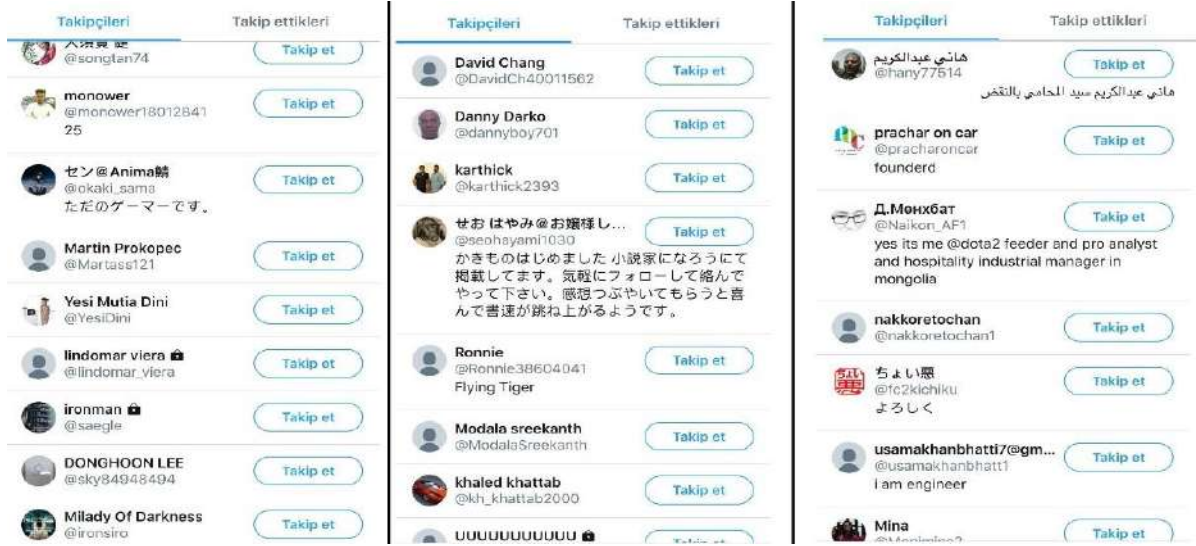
Takipçileri Takip ettikleri

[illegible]
@songtan74
Takip et

monower
@monower18012841
25
Takip et

セン@Anima鯖
@okaki_sama
ただのゲーマーです。
Takip et

Martin Prokopec
@Martass121
Takip et

Yesi Mutia Dini
@YesiDini
Takip et

lindomar viera
@lindomar_viera
Takip et

ironman
@saegle
Takip et

DONGHOON LEE
@sky84948494
Takip et

Milady Of Darkness
@ironsiro
Takip et

Takipçileri Takip ettikleri

David Chang
@DavidCh40011562
Takip et

Danny Darko
@dannyboy701
Takip et

karthick
@karthick2393
Takip et

せお はやみ@お嬢様し...
@seohayami1030
かきものはじめました 小説家になろうにて掲載してます。気軽にフォローして絡んでやって下さい。感想つぶやいてもらうと喜んで書速が跳ね上がるようです。
Takip et

Ronnie
@Ronnie38604041
Flying Tiger
Takip et

Modala sreekanth
@ModalaSreekanth
Takip et

khaled khattab
@kh_khattab2000
Takip et

UUUUUUUUUUU
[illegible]

Takipçileri Takip ettikleri

هاني عبدالكريم
@hany77514
هاني عبدالكريم سيد المحامي بالنقض
Takip et

prachar on car
@pracharoncar
founderd
Takip et

Д.Монхбат
@Naikon_AF1
yes its me @dota2 feeder and pro analyst and hospitality industrial manager in mongolia
Takip et

nakkoretochan
@nakkoretochan1
Takip et

ちょい悪
@fc2kichiku
よろしく
Takip et

usamakhanbhatti7@gm...
@usamakhanbhatt1
i am engineer
Takip et

Mina
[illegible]
Takip et